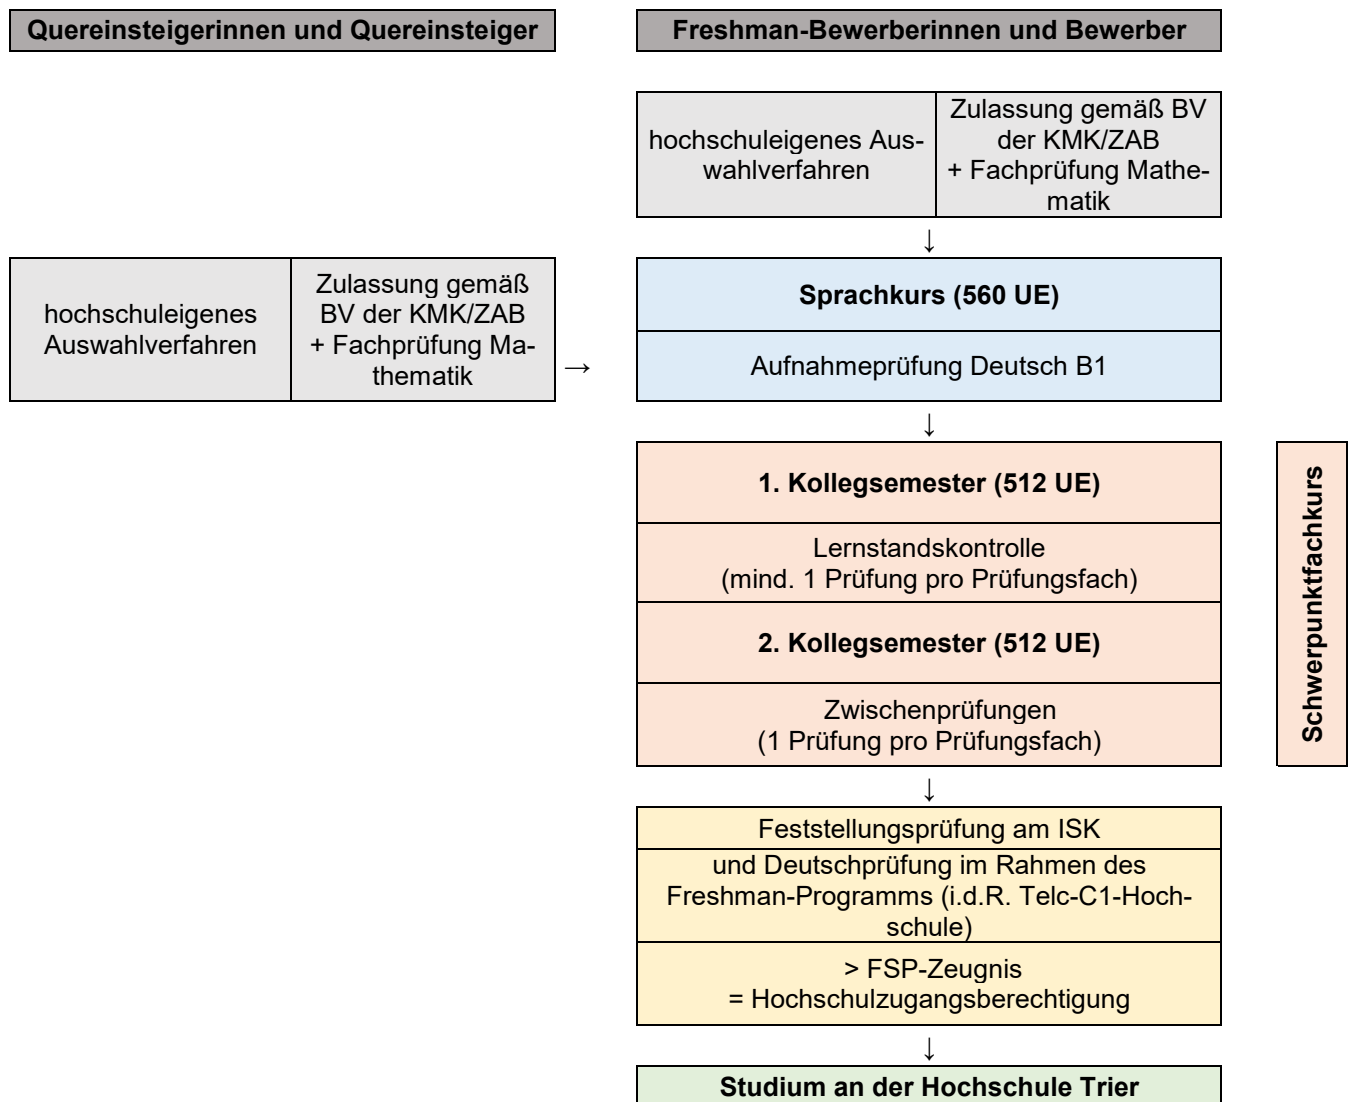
Quereinsteigerinnen und Quereinsteiger

Freshman-Bewerberinnen und Bewerber

| hochschuleigenes Auswahlverfahren | Zulassung gemäß BV der KMK/ZAB + Fachprüfung Mathematik |
|---|---|

↓

| hochschuleigenes Auswahlverfahren | Zulassung gemäß BV der KMK/ZAB + Fachprüfung Mathematik |
|---|---|

→

Sprachkurs (560 UE)

Aufnahmeprüfung Deutsch B1

↓

1. Kollegsemester (512 UE)

Lernstandskontrolle
(mind. 1 Prüfung pro Prüfungsfach)

2. Kollegsemester (512 UE)

Zwischenprüfungen
(1 Prüfung pro Prüfungsfach)

Schwerpunktfachkurs

↓

Feststellungsprüfung am ISK

und Deutschprüfung im Rahmen des Freshman-Programms (i.d.R. Telc-C1-Hochschule)

> FSP-Zeugnis
= Hochschulzugangsberechtigung

↓

Studium an der Hochschule Trier